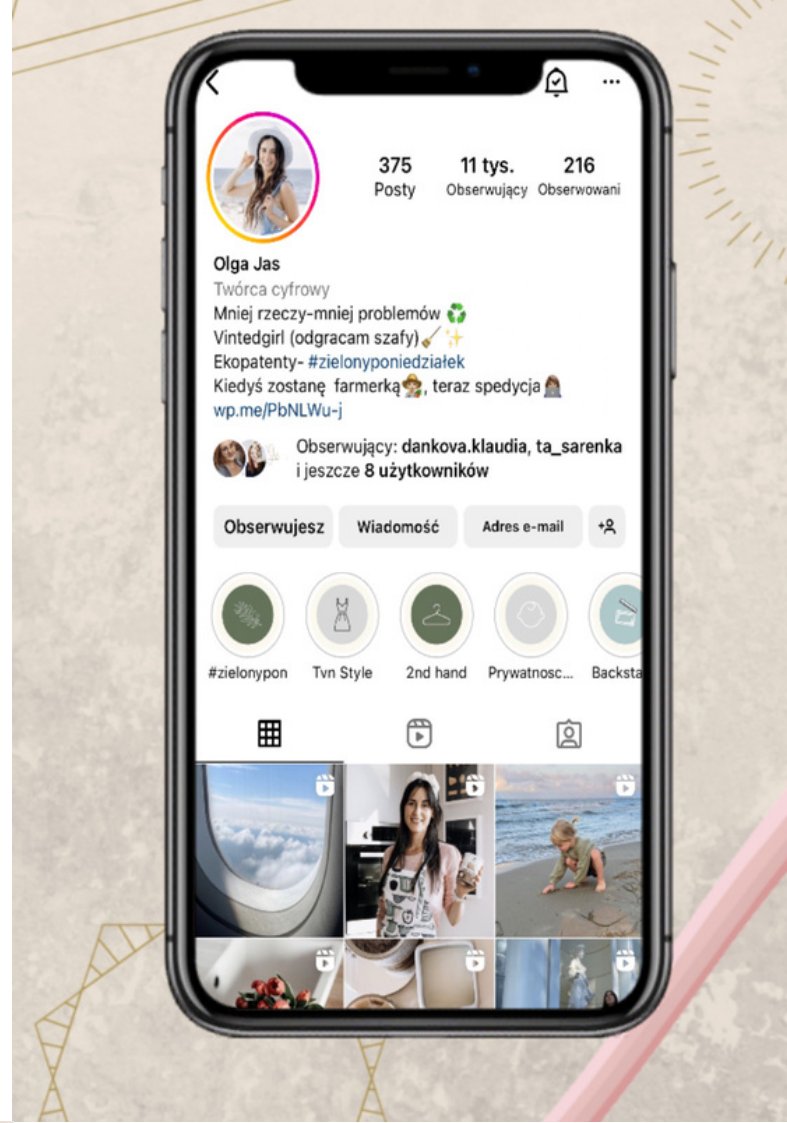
375
Posty

11 tys.
Obserwujący

216
Obserwowani

Olga Jas
Twórca cyfrowy
Mniej rzeczy-mniej problemów ♻️
Vintedgirl (odgracam szafy) 🧹✨
Ekopatenty- #zielonyponiedziałek
Kiedyś zostanę farmerką👩‍🌾, teraz spedycja👩‍💻
wp.me/PbNLWu-j

Obserwujący: dankova.klaudia, ta_sarenka i jeszcze 8 użytkowników

Obserwujesz
Wiadomość
Adres e-mail

#zielonypon
Tvn Style
2nd hand
Prywatnosc...
Backsta